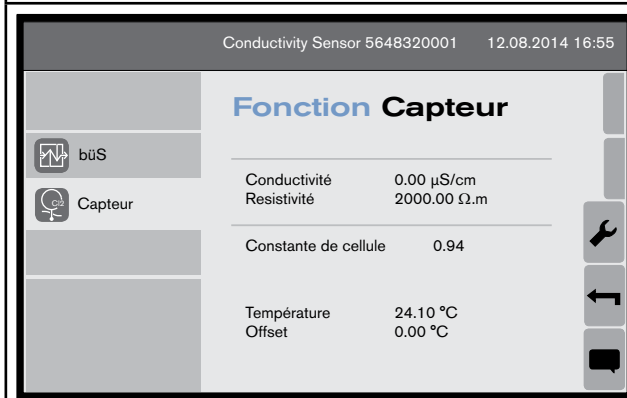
Conductivity Sensor 5648320001 12.08.2014 16:55

büS

Capteur

Fonction Capteur

| | |
|---|---|
| Conductivité | 0.00 µS/cm |
| Resistivité | 2000.00 Ω.m |

Constante de cellule 0.94

| | |
|---|---|
| Température | 24.10 °C |
| Offset | 0.00 °C |